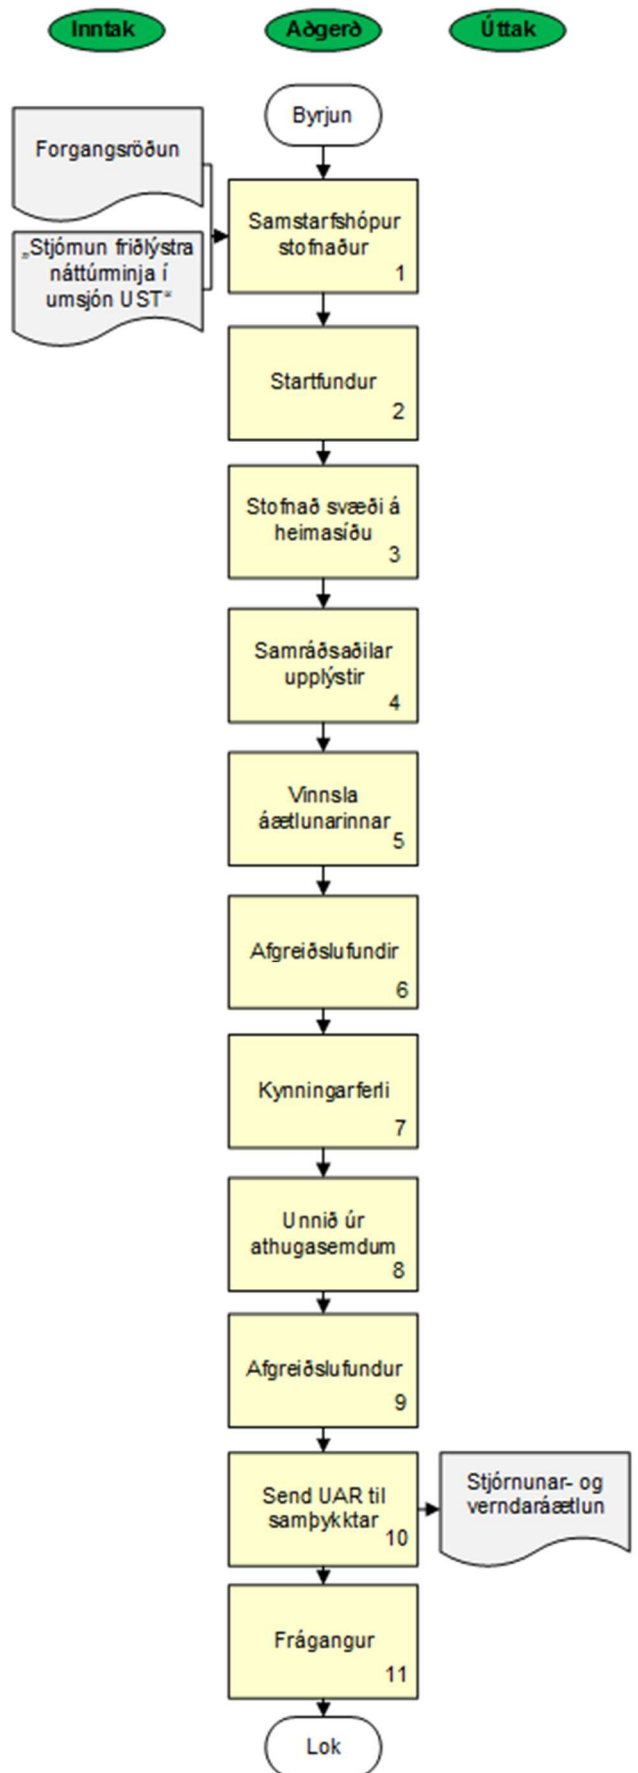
Inntak

Aðgerð

Úttak

Byrjun

Forgangsröðun

„Stjórnun friðlýstra náttúrminja í umsjón UST“

Samstarfshópur stofnaður
1

Startfundur
2

Stofnað svæði á heimasíðu
3

Samráðsaðilar upplýstir
4

Vinnsla áætlunarinnar
5

Afgreiðslufundir
6

Kynningarferli
7

Unnið úr athugasemdum
8

Afgreiðslufundur
9

Send UAR til samþykktar
10

Stjórnunar- og verndaráætlun

Frágangur
11

Lok